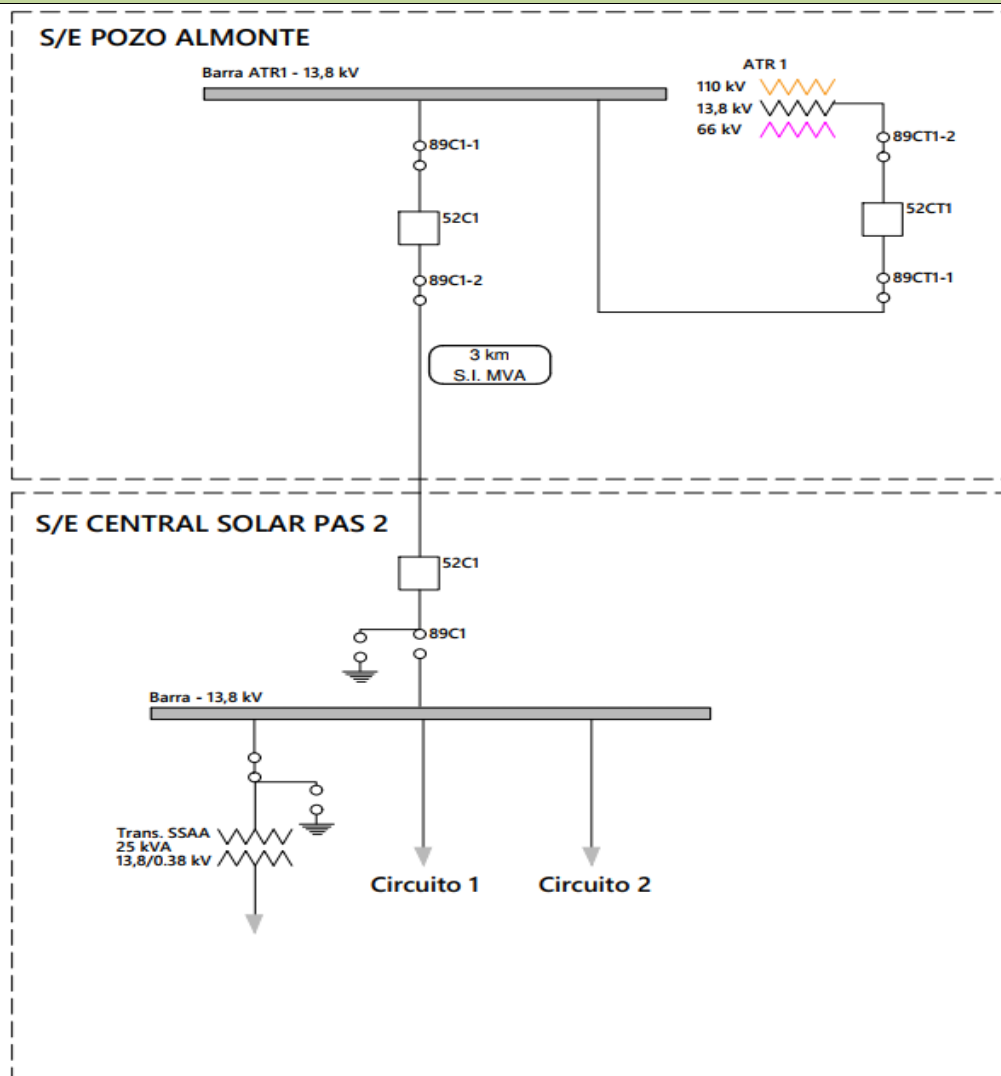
S/E POZO ALMONTE

Barra ATR1 - 13,8 kV

ATR 1
110 kV
13,8 kV
66 kV

89C1-1

52C1

89C1-2

89CT1-2

52CT1

89CT1-1

3 km
S.I. MVA

S/E CENTRAL SOLAR PAS 2

52C1

89C1

Barra - 13,8 kV

Trans. SSAA
25 kVA
13,8/0.38 kV

Circuito 1

Circuito 2